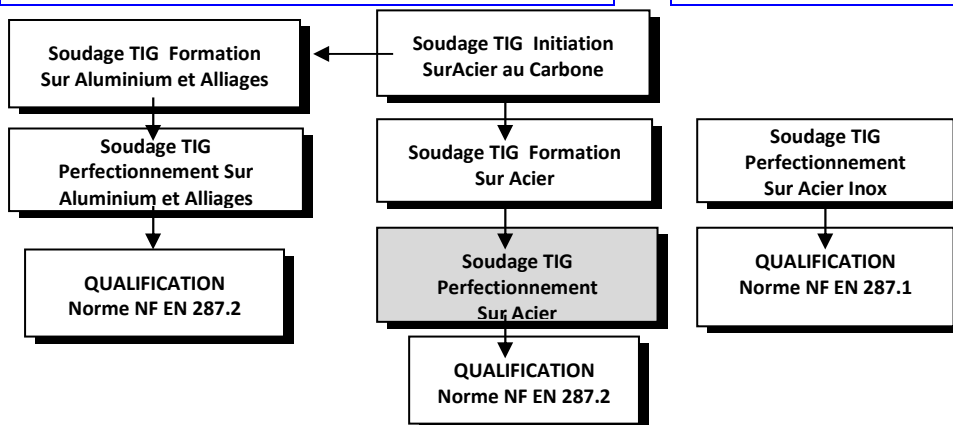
Soudage TIG Formation Sur Aluminium et Alliages

Soudage TIG Initiation SurAcier au Carbone

Soudage TIG Perfectionnement Sur Aluminium et Alliages

Soudage TIG Formation Sur Acier

Soudage TIG Perfectionnement Sur Acier Inox

QUALIFICATION Norme NF EN 287.2

Soudage TIG Perfectionnement Sur Acier

QUALIFICATION Norme NF EN 287.1

QUALIFICATION Norme NF EN 287.2